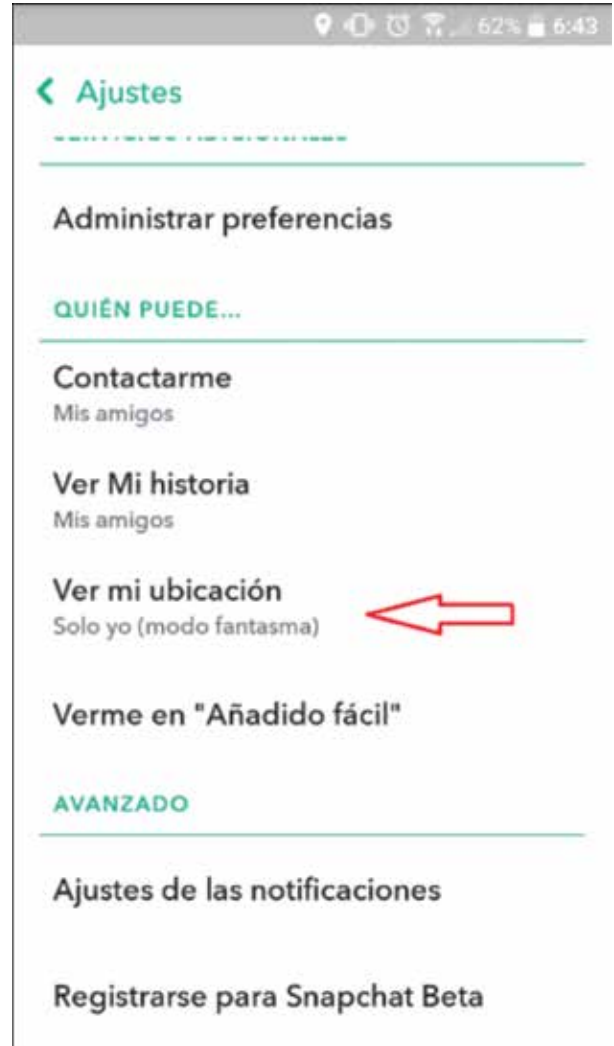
62% 6:43

Ajustes

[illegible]

Administrar preferencias

QUIÉN PUEDE...

Contactarme
Mis amigos

Ver Mi historia
Mis amigos

Ver mi ubicación
Solo yo (modo fantasma)

Verme en "Añadido fácil"

AVANZADO

Ajustes de las notificaciones

Registrarse para Snapchat Beta